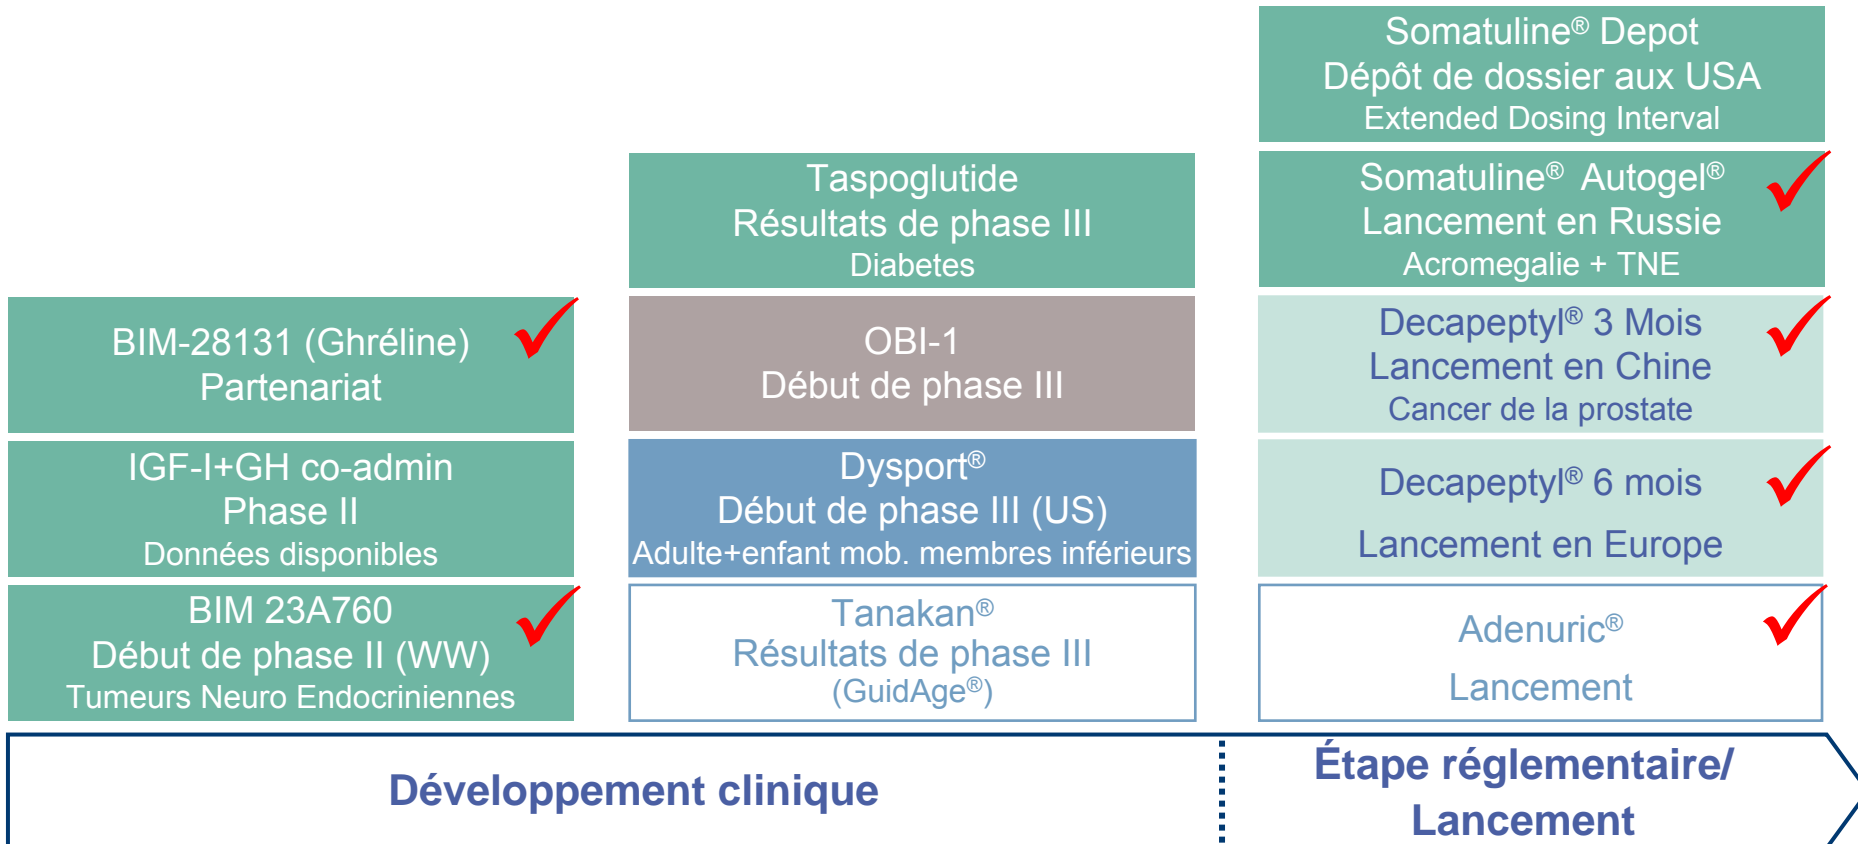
BIM-28131 (Ghréline)
Partenariat

IGF-I+GH co-admin
Phase II
Données disponibles

BIM 23A760
Début de phase II (WW)
Tumeurs Neuro Endocriniennes

Taspoglutide
Résultats de phase III
Diabetes

OBI-1
Début de phase III

Dysport®
Début de phase III (US)
Adulte+enfant mob. membres inférieurs

Tanakan®
Résultats de phase III
(GuidAge®)

Somatuline® Depot
Dépôt de dossier aux USA
Extended Dosing Interval

Somatuline® Autogel®
Lancement en Russie
Acromegalie + TNE

Decapeptyl® 3 Mois
Lancement en Chine
Cancer de la prostate

Decapeptyl® 6 mois
Lancement en Europe

Adenuric®
Lancement

Développement clinique

Étape réglementaire/
Lancement